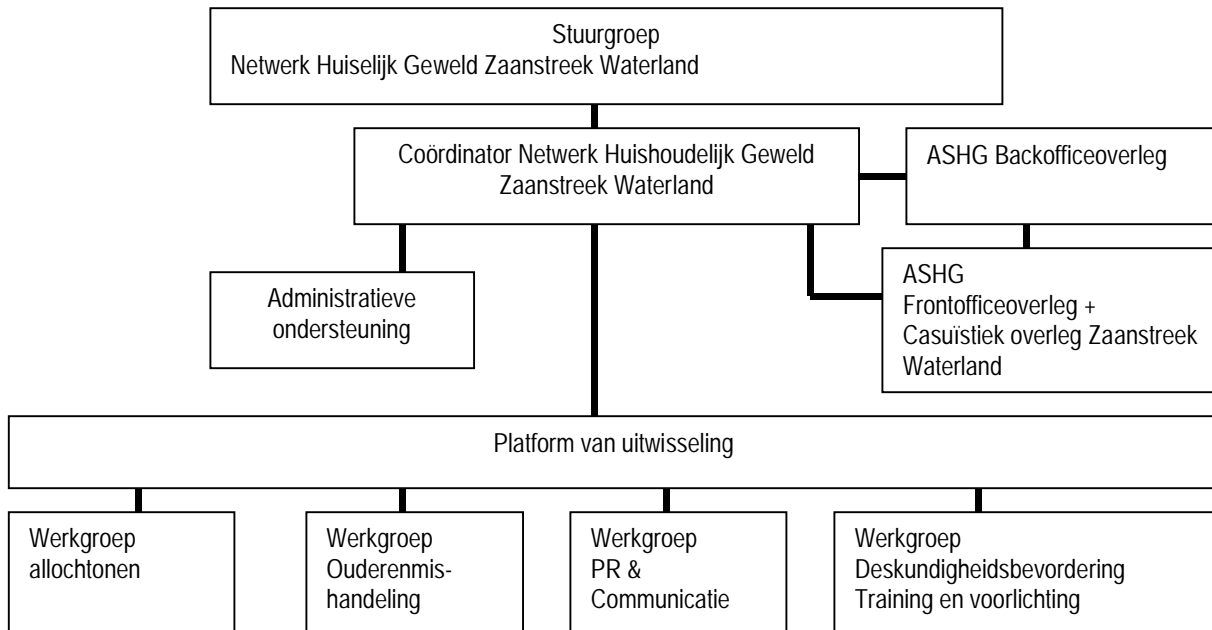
Stuurgroep
Netwerk Huiselijk Geweld Zaanstreek Waterland

Coördinator Netwerk Huishoudelijk Geweld Zaanstreek Waterland

ASHG Backofficeoverleg

Administratieve ondersteuning

ASHG
Frontofficeoverleg +
Casuïstiek overleg Zaanstreek Waterland

Platform van uitwisseling

Werkgroep allochtonen

Werkgroep Ouderenmishandeling

Werkgroep PR & Communicatie

Werkgroep Deskundigheidsbevordering Training en voorlichting